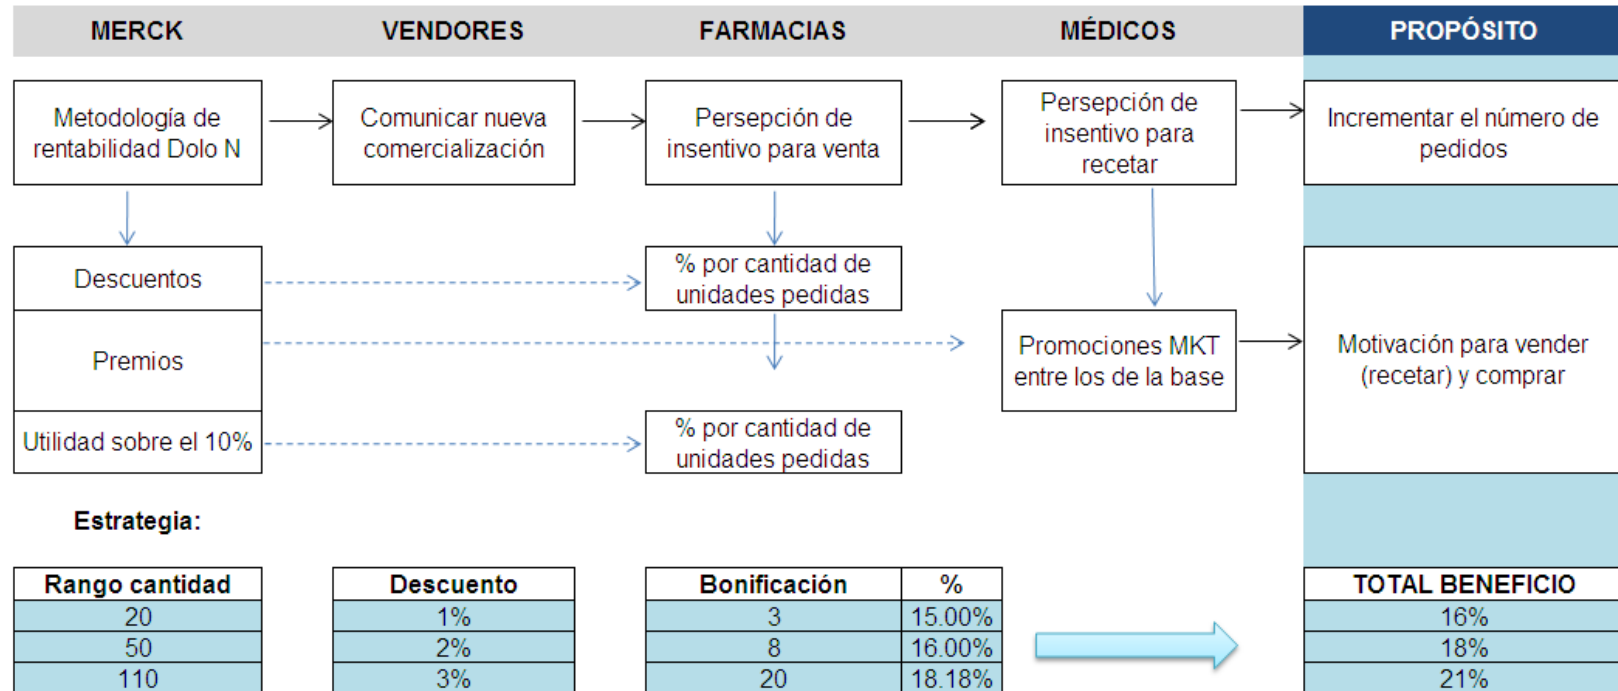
MERCK | VENDORES | FARMACIAS | MÉDICOS | PROPÓSITO

Metodología de rentabilidad Dolo N

Comunicar nueva comercialización

Persepción de insentivo para venta

Persepción de insentivo para recetar

Incrementar el número de pedidos

Descuentos

% por cantidad de unidades pedidas

Premios

Promociones MKT entre los de la base

Motivación para vender (recetar) y comprar

Utilidad sobre el 10%

% por cantidad de unidades pedidas

Estrategia:

| Rango cantidad |
|---|
| 20 |
| 50 |
| 110 |

| Descuento |
|---|
| 1% |
| 2% |
| 3% |

| Bonificación | % |
|---|---|
| 3 | 15.00% |
| 8 | 16.00% |
| 20 | 18.18% |

| TOTAL BENEFICIO |
|---|
| 16% |
| 18% |
| 21% |